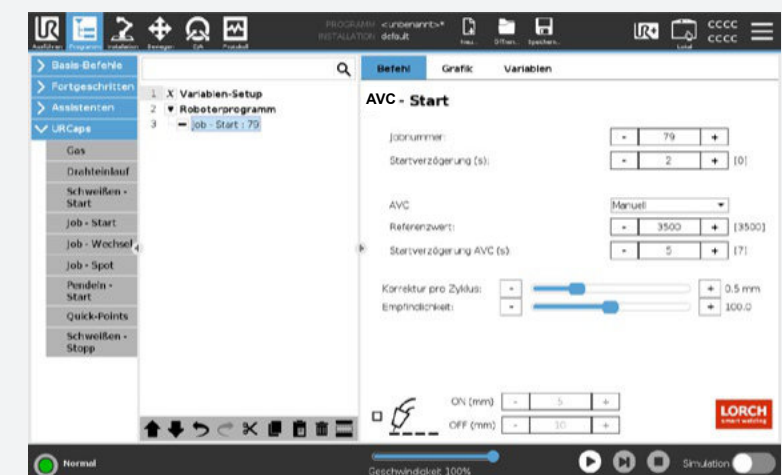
Ausführen Programm Installation Bewegen E/A Protokoll

PROGRAMM <unbenannt>*
INSTALLATION default

Neu... Öffnen... Speichern...

Lokal

CCCC
CCCC

Basis-Befehle
Fortgeschritten
Assistenten
URCaps
Gas
Drahteinlauf
Schweißen - Start
Job - Start
Job - Wechsel
Job - Spot
Pendeln - Start
Quick-Points
Schweißen - Stopp

1 X Variablen-Setup
2 Roboterprogramm
3 Job - Start : 79

Befehl Grafik Variablen

AVC - Start

Jobnummer: - 79 +
Startverzögerung (s): - 2 + [0]

AVC Manuell
Referenzwert: - 3500 + [3500]
Startverzögerung AVC (s): - 5 + [7]

Korrektur pro Zyklus: - + 0.5 mm
Empfindlichkeit: - + 100.0

ON (mm) - 5 +
OFF (mm) - 10 +

LORCH
smart welding

Normal
Geschwindigkeit 100%
Simulation